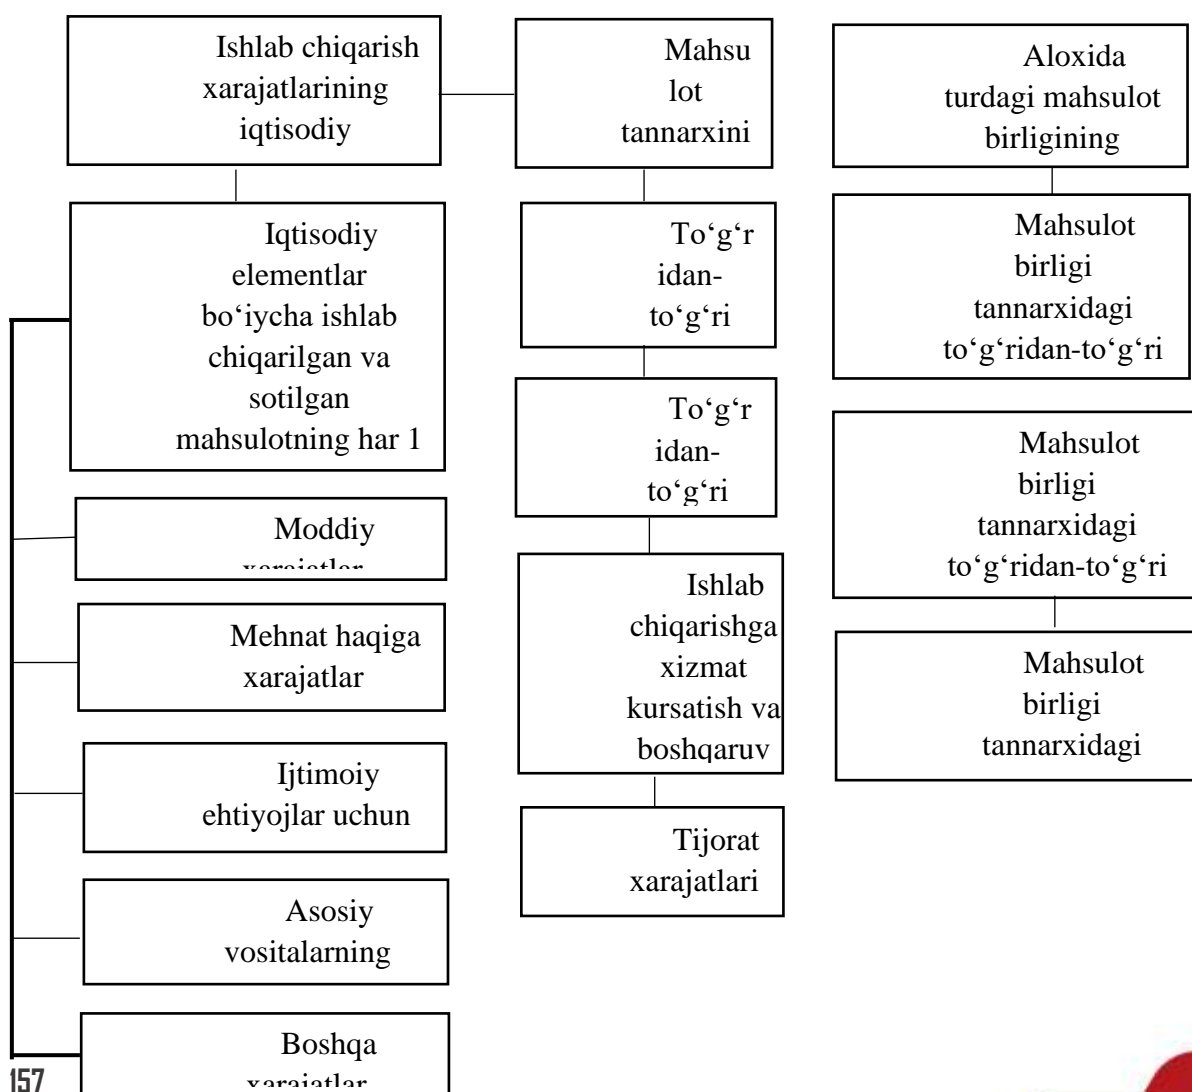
Ishlab chiqarish xarajatlarining iqtisodiy

Mahsu lot tannarxini

Aloxida turdagi mahsulot birligining

Iqtisodiy elementlar bo‘iycha ishlab chiqarilgan va sotilgan mahsulotning har 1

To‘g‘r idan-to‘g‘ri

Mahsulot birligi tannarxidagi to‘g‘ridan-to‘g‘ri

To‘g‘r idan-to‘g‘ri

Mahsulot birligi tannarxidagi to‘g‘ridan-to‘g‘ri

Moddiy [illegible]

Ishlab chiqarishga xizmat kursatish va boshqaruv

Mahsulot birligi tannarxidagi

Mehnat haqiga xarajatlar

Ijtimoiy ehtiyojlar uchun

Tijorat xarajatlari

Asosiy vositalarning

Boshqa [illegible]

157